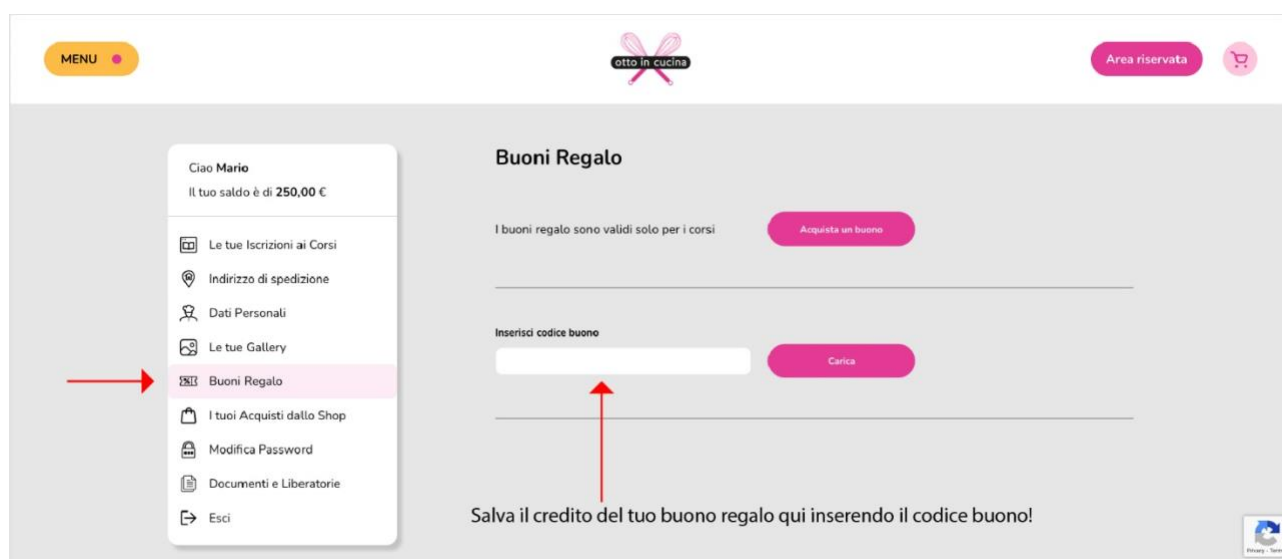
MENU

otto in cucina

Area riservata

Ciao **Mario**
Il tuo saldo è di **250,00** €

Le tue Iscrizioni ai Corsi
Indirizzo di spedizione
Dati Personali
Le tue Gallery
Buoni Regalo
I tuoi Acquisti dallo Shop
Modifica Password
Documenti e Liberatorie
Esci

Buoni Regalo

I buoni regalo sono validi solo per i corsi

Acquista un buono

Inserisci codice buono

Carica

Salva il credito del tuo buono regalo qui inserendo il codice buono!

Privacy - Terms